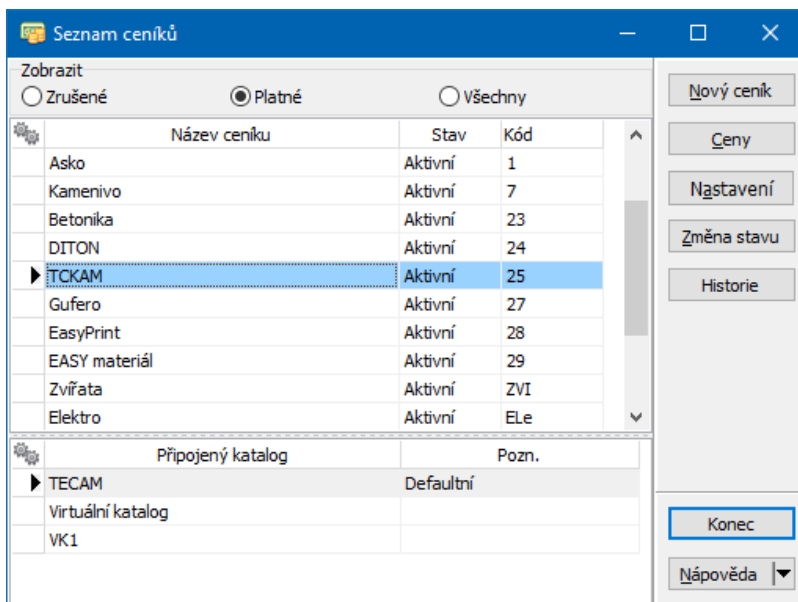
Seznam ceníků

Zobrazit
Zrušené
Platné
Všechny

| Název ceníku | Stav | Kód |
|---|---|---|
| Asko | Aktivní | 1 |
| Kamenivo | Aktivní | 7 |
| Betonika | Aktivní | 23 |
| DITON | Aktivní | 24 |
| TCKAM | Aktivní | 25 |
| Gufero | Aktivní | 27 |
| EasyPrint | Aktivní | 28 |
| EASY materiál | Aktivní | 29 |
| Zvířata | Aktivní | ZVI |
| Elektro | Aktivní | ELe |

| Připojený katalog | Pozn. |
|---|---|
| TECAM | Defaultní |
| Virtuální katalog | |
| VK1 | |

Nový ceník
Ceny
Nastavení
Změna stavu
Historie
Konec
Nápověda